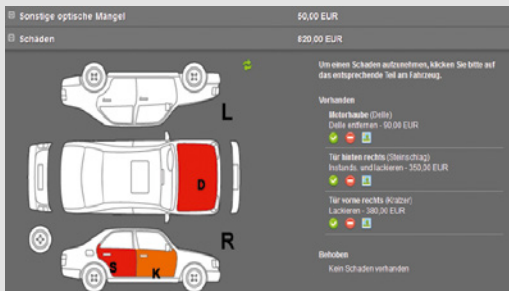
Sonstige optische Mängel
50,00 EUR

Schaden
820,00 EUR

L

D

R

S
K

Um einen Schaden aufzunehmen, klicken Sie bitte auf das entsprechende Teil am Fahrzeug.

Vorhanden

Motorhaube (Delle)
Delle entfernen - 90,00 EUR

Tür hinten rechts (Steinschlag)
Instands. und lackieren - 350,00 EUR

Tür vorne rechts (Kratzer)
Lackieren - 380,00 EUR

Behoben

Kein Schaden vorhanden